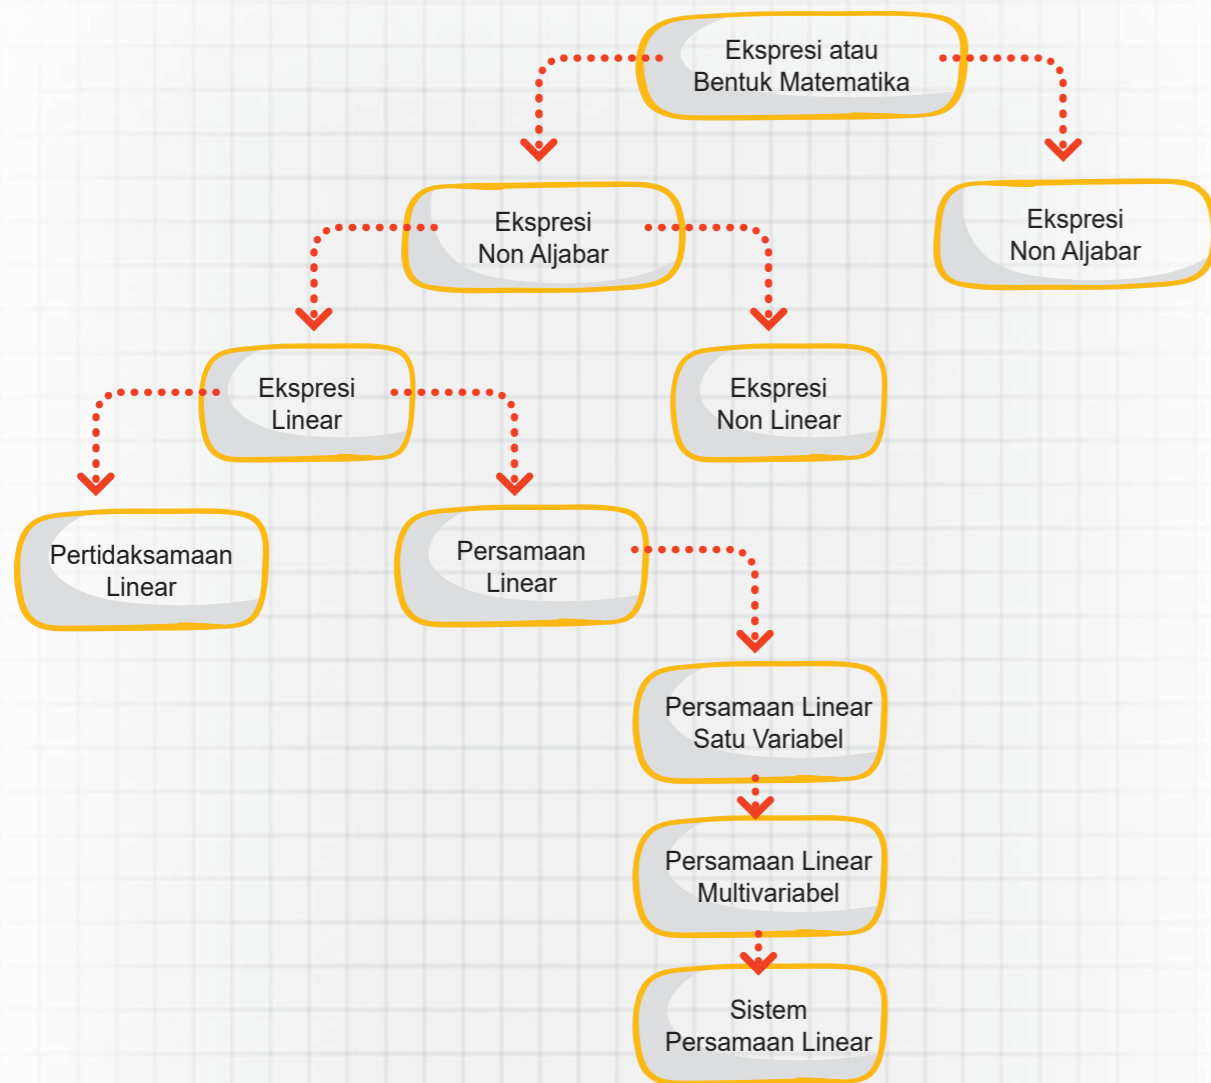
Ekspresi atau Bentuk Matematika

Ekspresi Non Aljabar

Ekspresi Non Aljabar

Ekspresi Linear

Ekspresi Non Linear

Pertidaksamaan Linear

Persamaan Linear

Persamaan Linear Satu Variabel

Persamaan Linear Multivariabel

Sistem Persamaan Linear